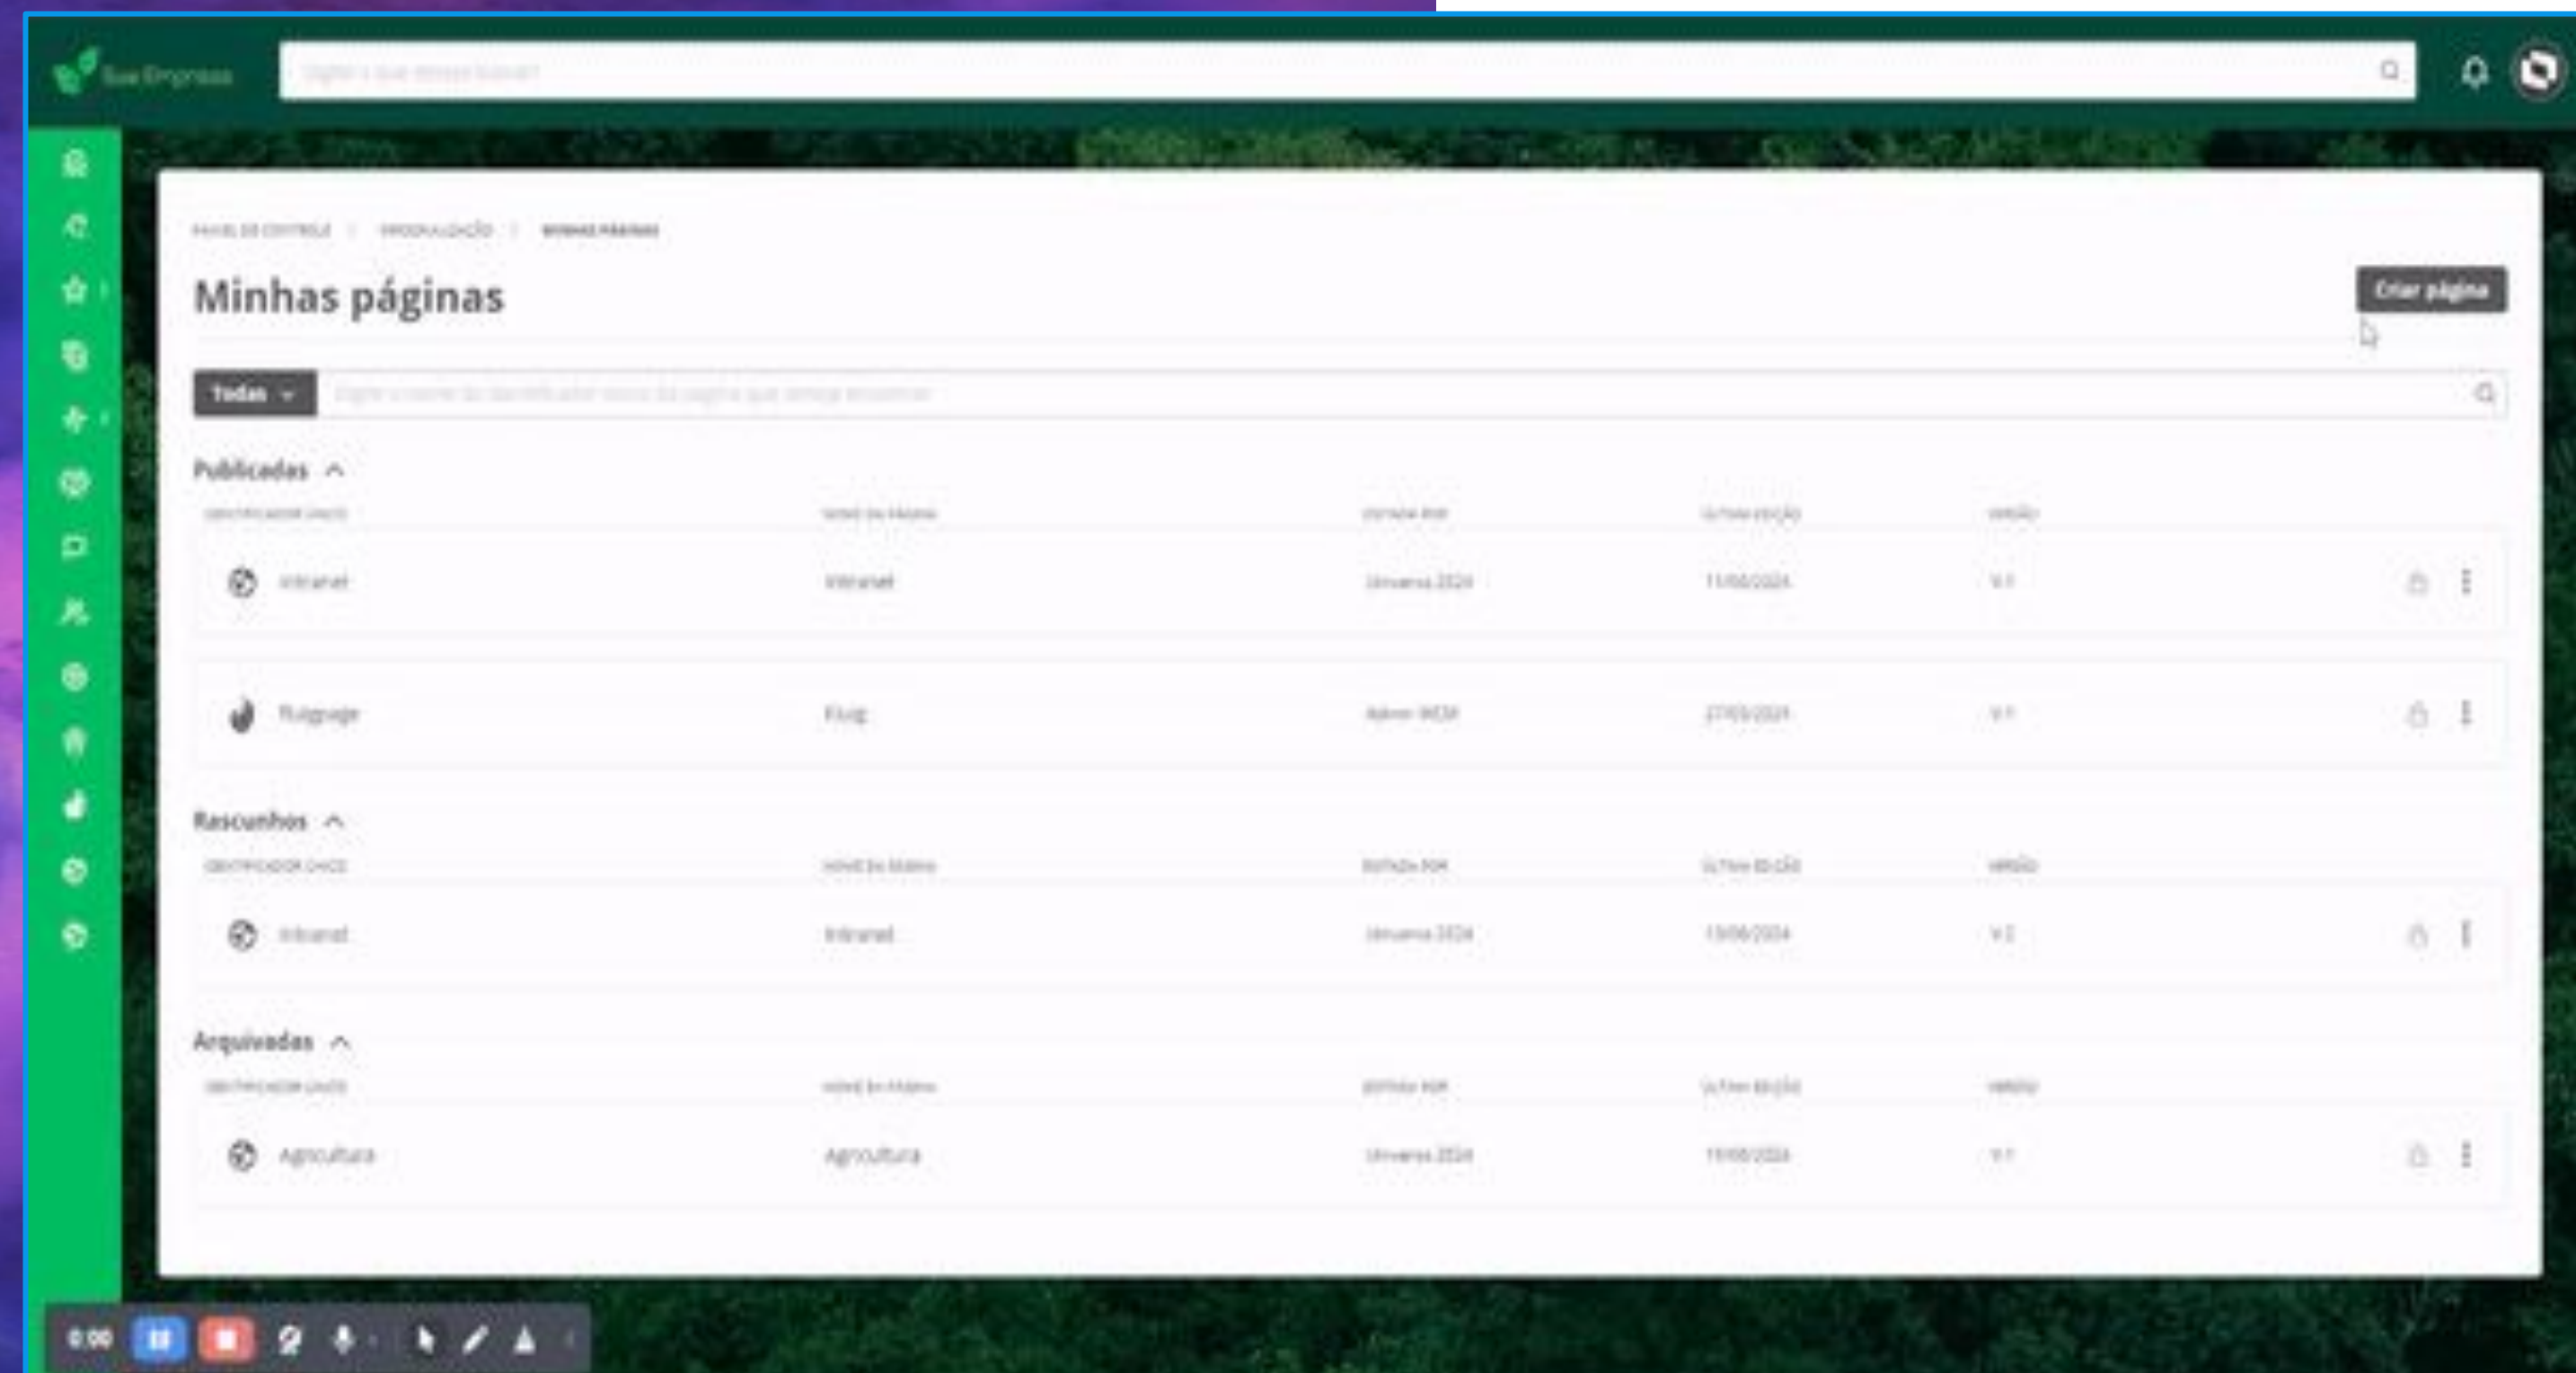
Sua Empresa

Digite o que deseja buscar

PAINEL DE CONTROLE / PERSONALIZAÇÃO / MINHAS PÁGINAS

Minhas páginas

Criar página

Todas

Digite o nome ou identificador único da página que deseja encontrar

Publicadas

| IDENTIFICADOR ÚNICO | NOME DA PÁGINA | EDITADA POR | ÚLTIMA EDIÇÃO | VERSÃO |
|---|---|---|---|---|
| intranet | Intranet | Universo 2024 | 11/06/2024 | V.1 |
| fluigpage | Fluig | Admin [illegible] | 27/05/2024 | V.1 |

Rascunhos

| IDENTIFICADOR ÚNICO | NOME DA PÁGINA | EDITADA POR | ÚLTIMA EDIÇÃO | VERSÃO |
|---|---|---|---|---|
| intranet | Intranet | Universo 2024 | 13/06/2024 | V.2 |

Arquivadas

| IDENTIFICADOR ÚNICO | NOME DA PÁGINA | EDITADA POR | ÚLTIMA EDIÇÃO | VERSÃO |
|---|---|---|---|---|
| Agricultura | Agricultura | Universo 2024 | 11/06/2024 | V.1 |

0:00